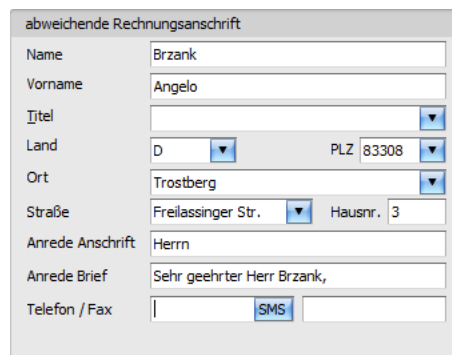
abweichende Rechnungsanschrift

| | | | |
|---|---|---|---|
| Name | Brzank | | |
| Vorname | Angelo | | |
| Titel | | | |
| Land | D | PLZ | 83308 |
| Ort | Trostberg | | |
| Straße | Freilassinger Str. | Hausnr. | 3 |
| Anrede Anschrift | Herrn | | |
| Anrede Brief | Sehr geehrter Herr Brzank, | | |
| Telefon / Fax | SMS | | |